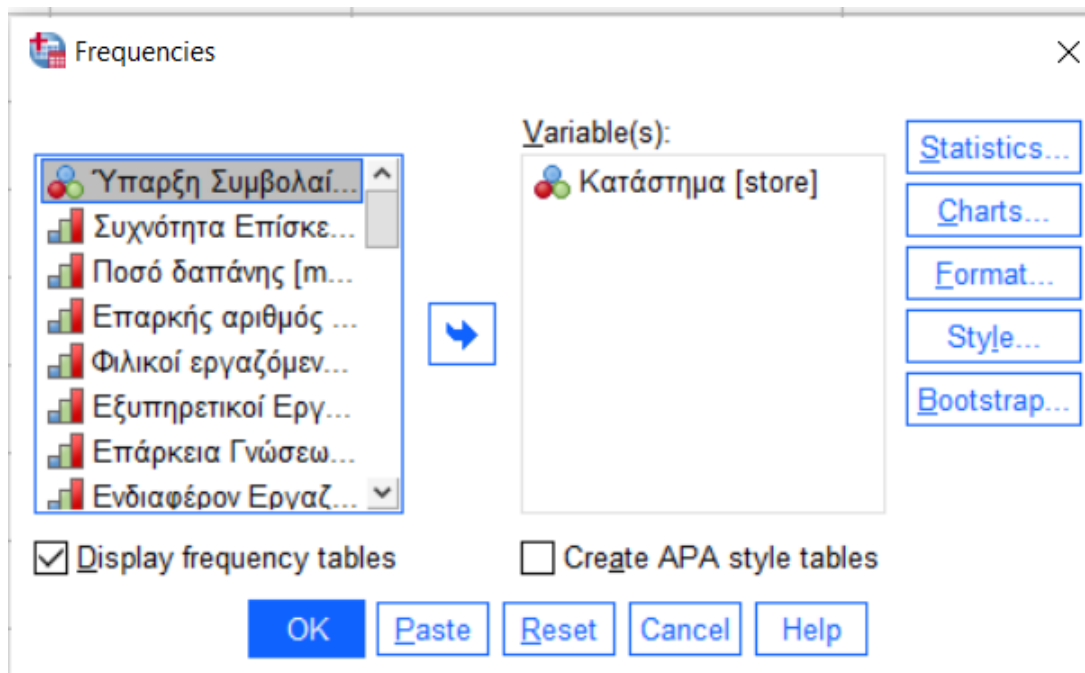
Frequencies

Ύπαρξη Συμβολαί...
Συχνότητα Επίσκε...
Ποσό δαπάνης [m...
Επαρκής αριθμός ...
Φιλικοί εργαζόμεν...
Εξυπηρετικοί Εργ...
Επάρκεια Γνώσεω...
Ενδιαφέρον Εργαζ...

Variable(s):
Κατάστημα [store]

Statistics...
Charts...
Format...
Style...
Bootstrap...

Display frequency tables
Create APA style tables

OK
Paste
Reset
Cancel
Help